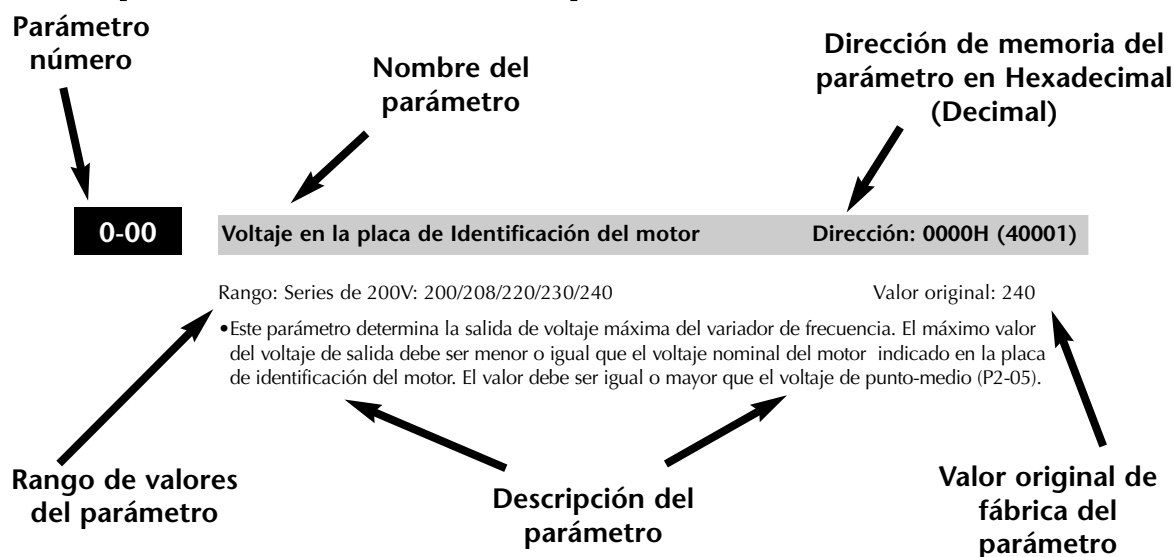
Parámetro número

Nombre del parámetro

Dirección de memoria del parámetro en Hexadecimal (Decimal)

0-00

Voltaje en la placa de Identificación del motor

Dirección: 0000H (40001)

Rango: Series de 200V: 200/208/220/230/240

Valor original: 240

•Este parámetro determina la salida de voltaje máxima del variador de frecuencia. El máximo valor del voltaje de salida debe ser menor o igual que el voltaje nominal del motor indicado en la placa de identificación del motor. El valor debe ser igual o mayor que el voltaje de punto-medio (P2-05).

Rango de valores del parámetro

Descripción del parámetro

Valor original de fábrica del parámetro